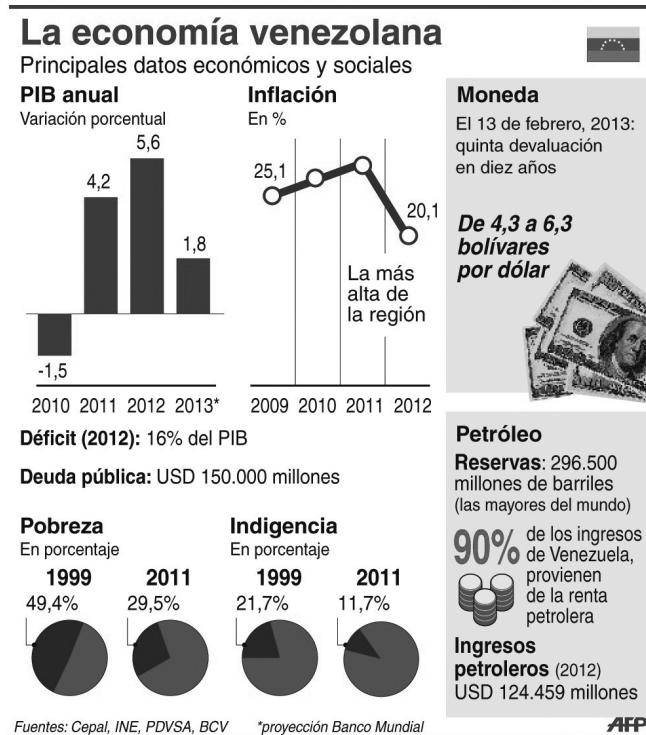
La economía venezolana
Principales datos económicos y sociales

PIB anual
Variación porcentual

-1,5
4,2
5,6
1,8

2010 2011 2012 2013*

Inflación
En %

25,1
20,1

La más alta de la región

2009 2010 2011 2012

Moneda
El 13 de febrero, 2013: quinta devaluación en diez años

De 4,3 a 6,3 bolívares por dólar

Déficit (2012): 16% del PIB

Deuda pública: USD 150.000 millones

Pobreza
En porcentaje
1999
49,4%
2011
29,5%

Indigencia
En porcentaje
1999
21,7%
2011
11,7%

Petróleo
Reservas: 296.500 millones de barriles (las mayores del mundo)

90% de los ingresos de Venezuela, provienen de la renta petrolera

Ingresos petroleros (2012)
USD 124.459 millones

Fuentes: Cepal, INE, PDVSA, BCV *proyección Banco Mundial
AFP